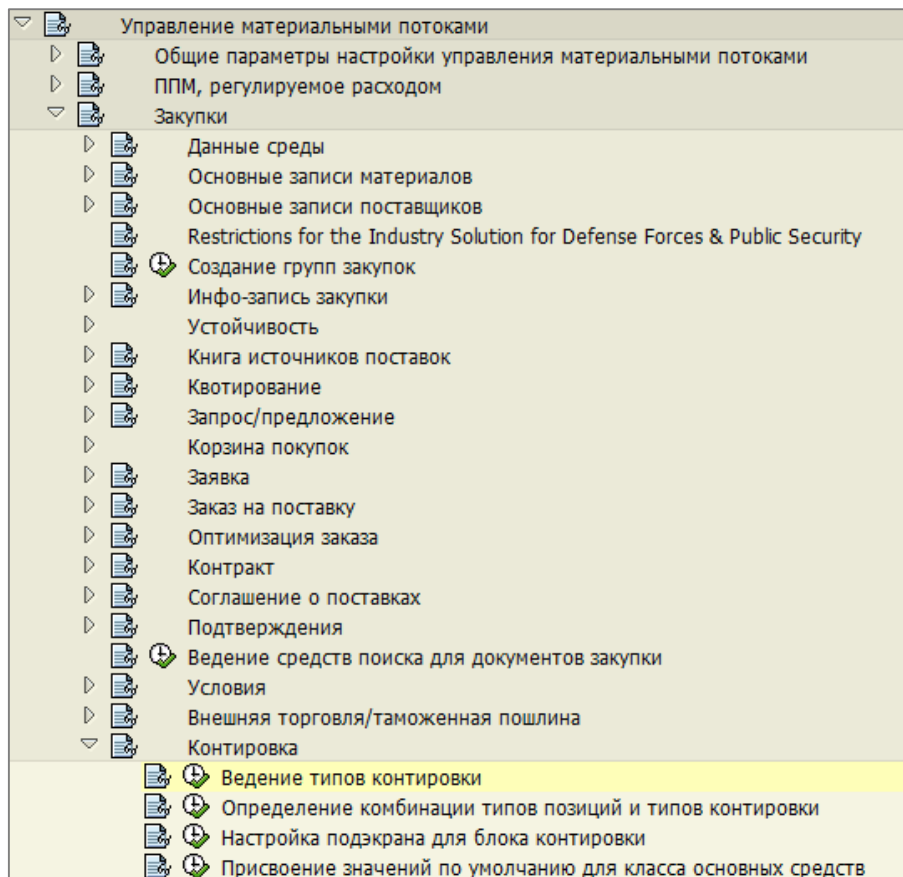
Управление материальными потоками
Общие параметры настройки управления материальными потоками
ППМ, регулируемое расходом
Закупки
Данные среды
Основные записи материалов
Основные записи поставщиков
Restrictions for the Industry Solution for Defense Forces & Public Security
Создание групп закупок
Инфо-запись закупки
Устойчивость
Книга источников поставок
Квотирование
Запрос/предложение
Корзина покупок
Заявка
Заказ на поставку
Оптимизация заказа
Контракт
Соглашение о поставках
Подтверждения
Ведение средств поиска для документов закупки
Условия
Внешняя торговля/таможенная пошлина
Контировка
Ведение типов контировки
Определение комбинации типов позиций и типов контировки
Настройка подэкрана для блока контировки
Присвоение значений по умолчанию для класса основных средств